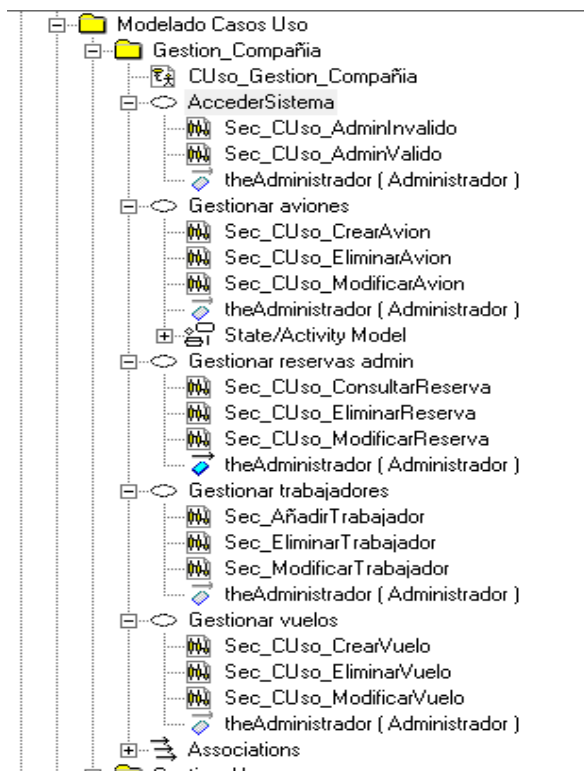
Modelado Casos Uso
Gestion_Compañia
CUso_Gestion_Compañia
AccederSistema
Sec_CUso_AdminInvalido
Sec_CUso_AdminValido
theAdministrador ( Administrador )
Gestionar aviones
Sec_CUso_CrearAvion
Sec_CUso_EliminarAvion
Sec_CUso_ModificarAvion
theAdministrador ( Administrador )
State/Activity Model
Gestionar reservas admin
Sec_CUso_ConsultarReserva
Sec_CUso_EliminarReserva
Sec_CUso_ModificarReserva
theAdministrador ( Administrador )
Gestionar trabajadores
Sec_AñadirTrabajador
Sec_EliminarTrabajador
Sec_ModificarTrabajador
theAdministrador ( Administrador )
Gestionar vuelos
Sec_CUso_CrearVuelo
Sec_CUso_EliminarVuelo
Sec_CUso_ModificarVuelo
theAdministrador ( Administrador )
Associations
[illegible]